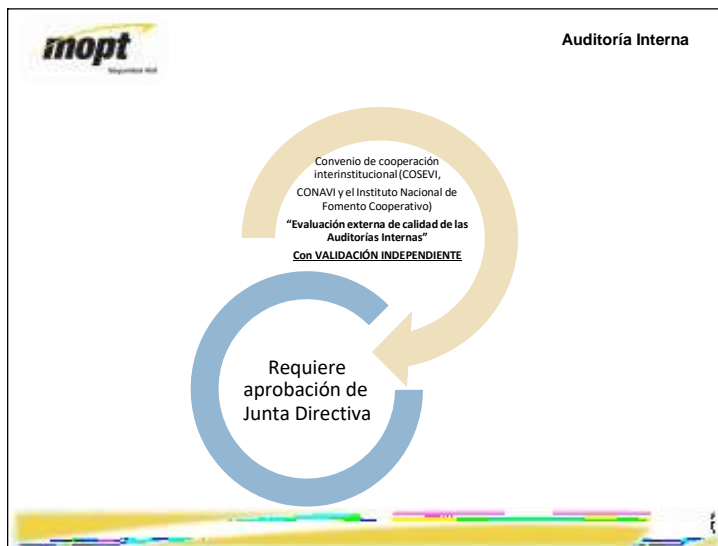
mopt

Seguridad Vial

Auditoría Interna

Convenio de cooperación interinstitucional (COSEVI, CONAVI y el Instituto Nacional de Fomento Cooperativo)

"Evaluación externa de calidad de las Auditorías Internas"

Con VALIDACIÓN INDEPENDIENTE

Requiere aprobación de Junta Directiva